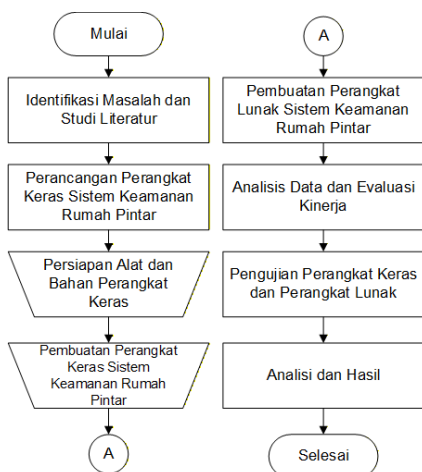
Mulai

Identifikasi Masalah dan Studi Literatur

Perancangan Perangkat Keras Sistem Keamanan Rumah Pintar

Persiapan Alat dan Bahan Perangkat Keras

Pembuatan Perangkat Keras Sistem Keamanan Rumah Pintar

A

A

Pembuatan Perangkat Lunak Sistem Keamanan Rumah Pintar

Analisis Data dan Evaluasi Kinerja

Pengujian Perangkat Keras dan Perangkat Lunak

Analisi dan Hasil

Selesai